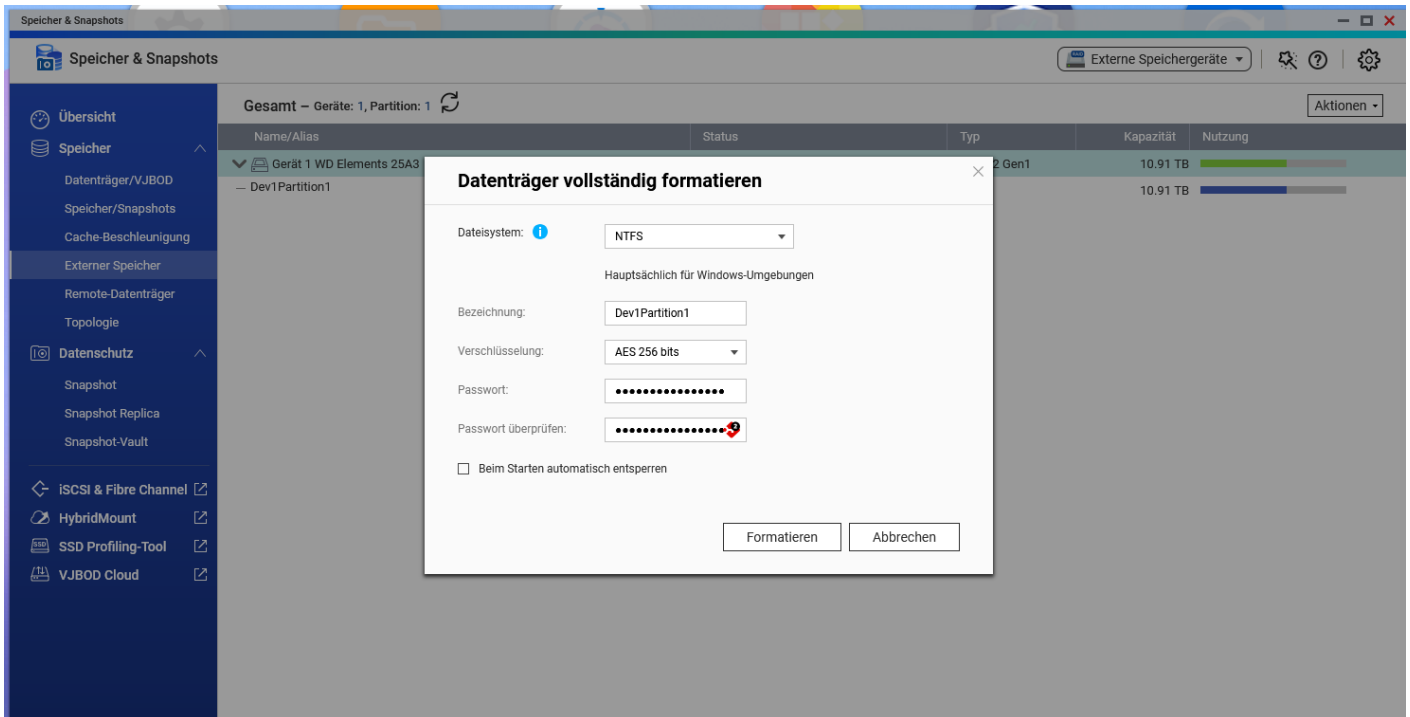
Speicher & Snapshots

Speicher & Snapshots

Externe Speichergeräte

Übersicht
Speicher
Datenträger/VJBOD
Speicher/Snapshots
Cache-Beschleunigung
Externer Speicher
Remote-Datenträger
Topologie
Datenschutz
Snapshot
Snapshot Replica
Snapshot-Vault
iSCSI & Fibre Channel
HybridMount
SSD Profiling-Tool
VJBOD Cloud

Gesamt – Geräte: 1, Partition: 1

Aktionen

| Name/Alias | Status | Typ | Kapazität | Nutzung |
|---|---|---|---|---|
| Gerät 1 WD Elements 25A3 | | 2 Gen1 | 10.91 TB | |
| Dev1Partition1 | | | 10.91 TB | |

Datenträger vollständig formatieren

Dateisystem: NTFS

Hauptsächlich für Windows-Umgebungen

Bezeichnung: Dev1Partition1

Verschlüsselung: AES 256 bits

Passwort: ●●●●●●●●●●●●●●●●

Passwort überprüfen: ●●●●●●●●●●●●●●●●

Beim Starten automatisch entsperren

Formatieren
Abbrechen